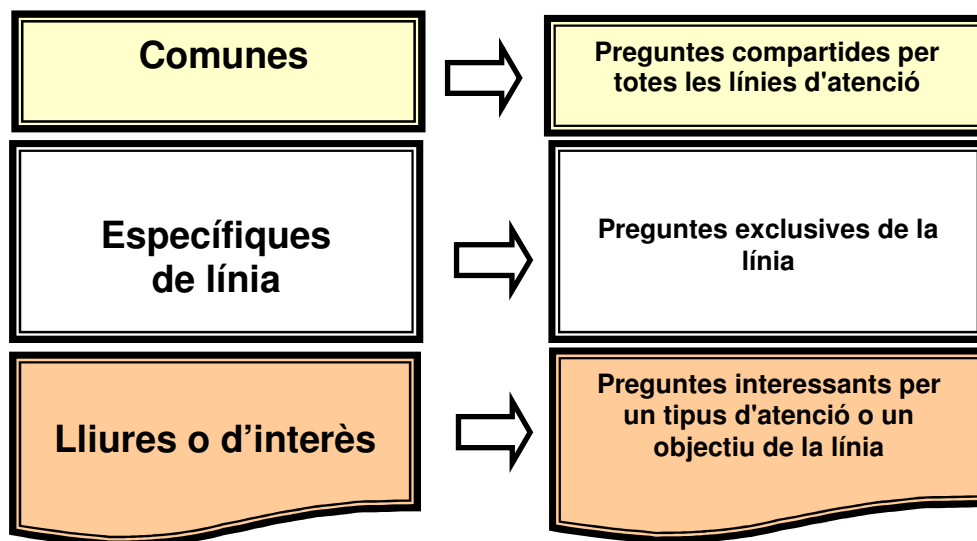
Comunes

Preguntes compartides per totes les línies d'atenció

Específiques de línia

Preguntes exclusives de la línia

Lliures o d’interès

Preguntes interessants per un tipus d'atenció o un objectiu de la línia